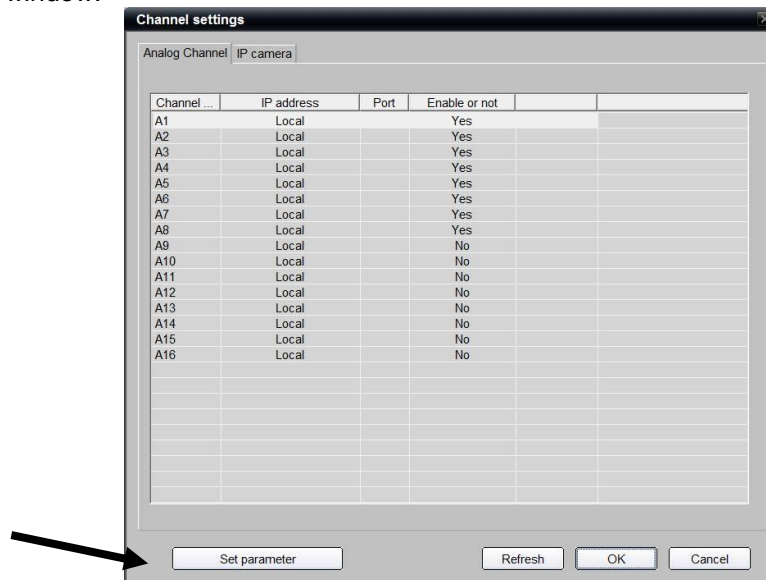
window:

Channel settings

Analog Channel | IP camera

| Channel ... | IP address | Port | Enable or not | |
|---|---|---|---|---|
| A1 | Local | | Yes | |
| A2 | Local | | Yes | |
| A3 | Local | | Yes | |
| A4 | Local | | Yes | |
| A5 | Local | | Yes | |
| A6 | Local | | Yes | |
| A7 | Local | | Yes | |
| A8 | Local | | Yes | |
| A9 | Local | | No | |
| A10 | Local | | No | |
| A11 | Local | | No | |
| A12 | Local | | No | |
| A13 | Local | | No | |
| A14 | Local | | No | |
| A15 | Local | | No | |
| A16 | Local | | No | |

Set parameter

Refresh

OK

Cancel